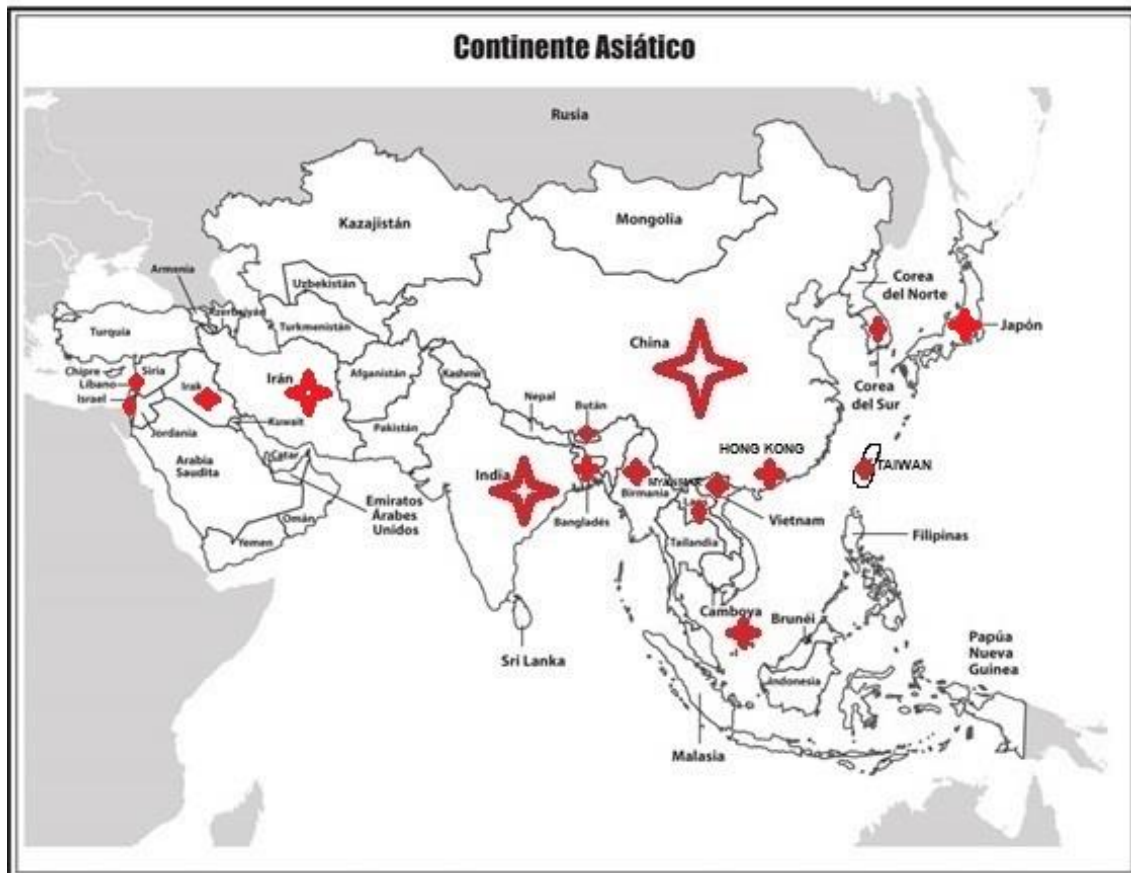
Continente Asiático

Rusia

Kazajistán

Mongolia

Armenia

Uzbekistán

Azerbaiyán

Turkmenistán

Turquía

Corea del Norte

Japón

China

Chipre

Siria

Líbano

Israel

Irak

Irán

Afganistán

Kashemir

Nepal

Bután

Corea del Sur

Kuwait

Jordania

Pakistán

HONG KONG

TAIWAN

Arabia Saudita

Catar

India

Bangladés

Birmania

MYANMAR

Laos

Vietnam

Emiratos Árabes Unidos

Omán

Yemen

Tailandia

Filipinas

Camboya

Brunéi

Papúa Nueva Guinea

Sri Lanka

Indonesia

Malasia